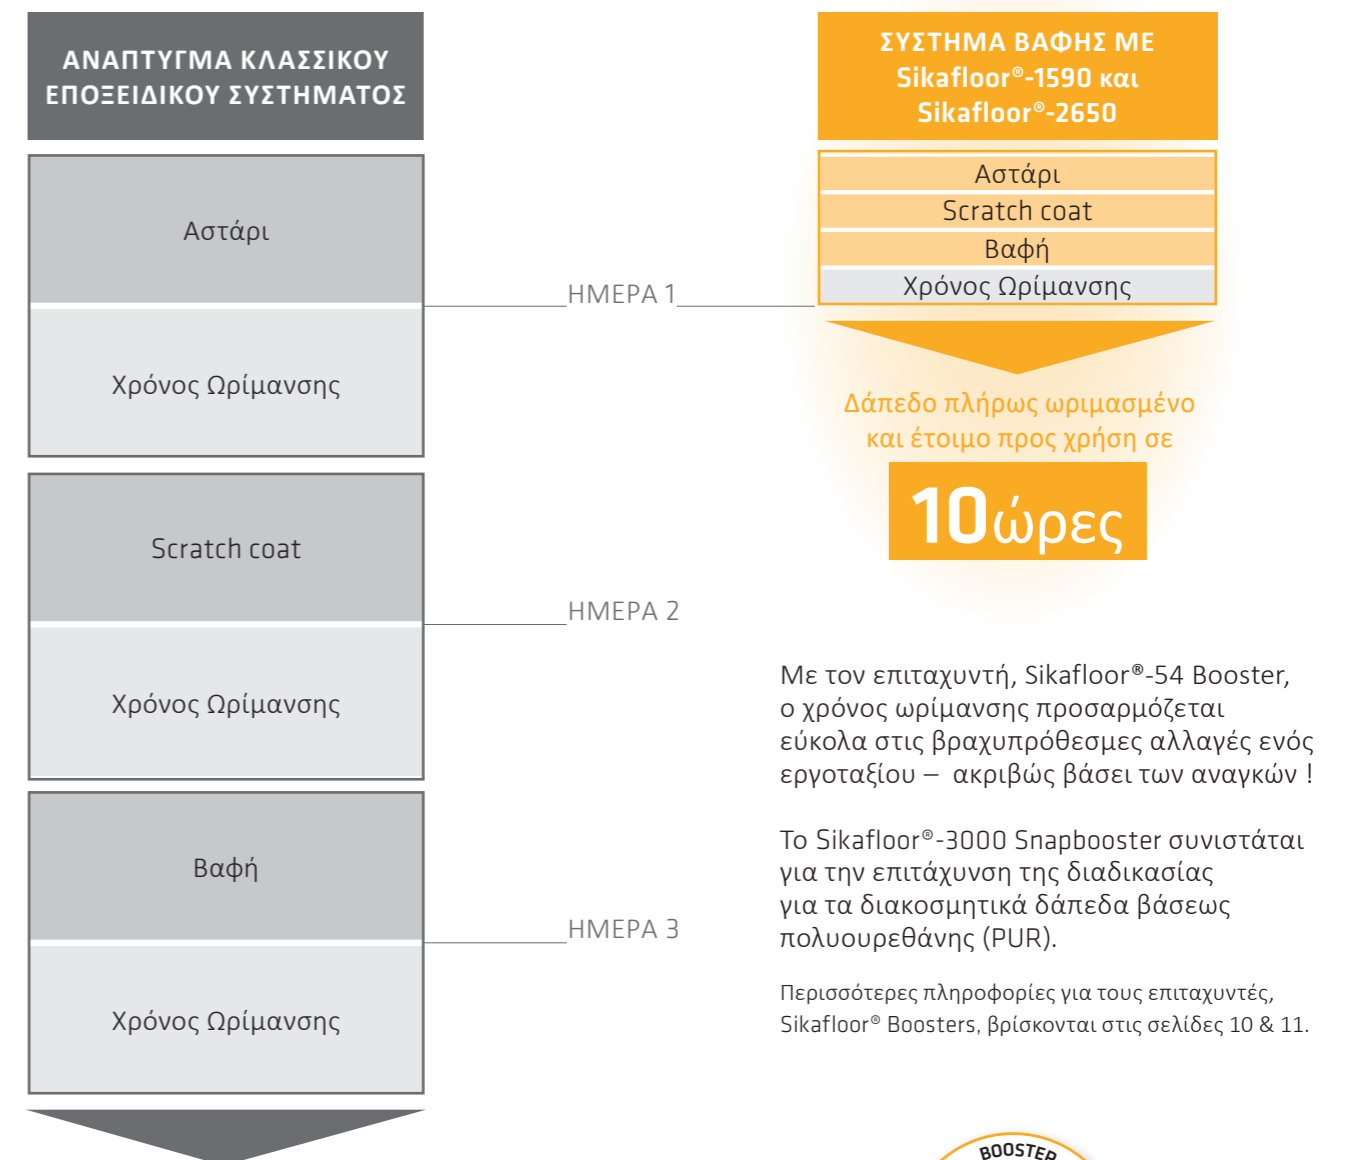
ΑΝΑΠΤΥΓΜΑ ΚΛΑΣΣΙΚΟΥ ΕΠΟΞΕΙΔΙΚΟΥ ΣΥΣΤΗΜΑΤΟΣ

Αστάρι

Χρόνος Ωρίμανσης

Scratch coat

Χρόνος Ωρίμανσης

Βαφή

Χρόνος Ωρίμανσης

ΗΜΕΡΑ 1

ΗΜΕΡΑ 2

ΗΜΕΡΑ 3

ΣΥΣΤΗΜΑ ΒΑΦΗΣ ΜΕ Sikafloor®-1590 και Sikafloor®-2650

Αστάρι

Scratch coat

Βαφή

Χρόνος Ωρίμανσης

Δάπεδο πλήρως ωριμασμένο και έτοιμο προς χρήση σε

10ώρες

Με τον επιταχυντή, Sikafloor®-54 Booster, ο χρόνος ωρίμανσης προσαρμόζεται εύκολα στις βραχυπρόθεσμες αλλαγές ενός εργοταξίου – ακριβώς βάσει των αναγκών !

Το Sikafloor®-3000 Snapbooster συνιστάται για την επιτάχυνση της διαδικασίας για τα διακοσμητικά δάπεδα βάσεως πολυουρεθάνης (PUR).

Περισσότερες πληροφορίες για τους επιταχυντές, Sikafloor® Boosters, βρίσκονται στις σελίδες 10 & 11.

BOOSTER